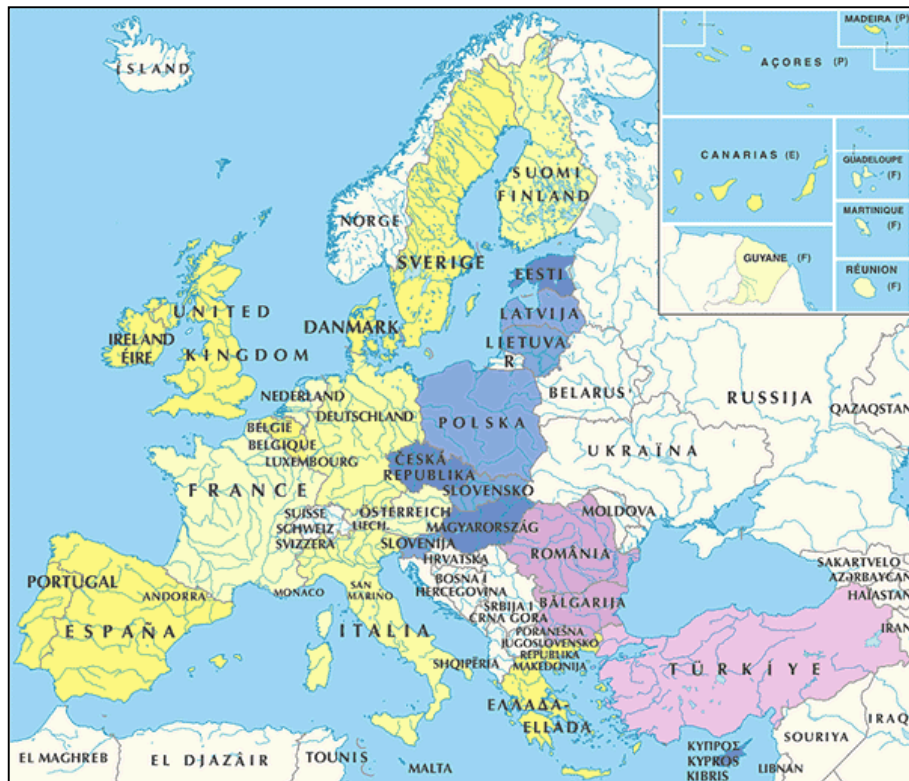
ÍSLAND
MADEIRA (P)
AÇORES (P)
CANARIAS (E)
GUADELOUPE (F)
MARTINIQUE (F)
GUYANE (F)
RÉUNION (F)
SUOMI FINLAND
NORGE
SVERIGE
EESTI
LATVIJA
LIETUVA R
UNITED KINGDOM
IRELAND ÉIRE
DANMARK
NEDERLAND
DEUTSCHLAND
BELGIË BELGIQUE
LUXEMBOURG
POLSKA
BELARUS
RUSSIJA
QAZAQSTAN
UKRAÏNA
ČESKÁ REPUBLIKA
SLOVENSKO
FRANCE
SUISSE SCHWEIZ SVIZZERA
LIECH.
ÖSTERREICH
MAGYARORSZÁG
SLOVENIJA
MOLDOVA
ROMÂNIA
HRVATSKA
BOSNA I HERCEGOVINA
SRBIJA I CRNA GORA
BĂLGARIJA
PORANEŠNA JUGOSLOVENSKO REPUBLIKA MAKEDONIJA
SHQIPËRIA
PORTUGAL
ANDORRA
ESPAÑA
MONACO
SAN MARINO
ITALIA
SAKARTVELO
AZƏRBAYCAN
HAIASTAN
IRAN
TÜRKİYE
ΕΛΛΑΔΑ ELLADA
IRAQ
SOURIYA
ΚΥΠΡΟΣ KYPROS KIBRIS
LIBNAN
EL MAGHREB
EL DJAZÂIR
TOUNIS
MALTA